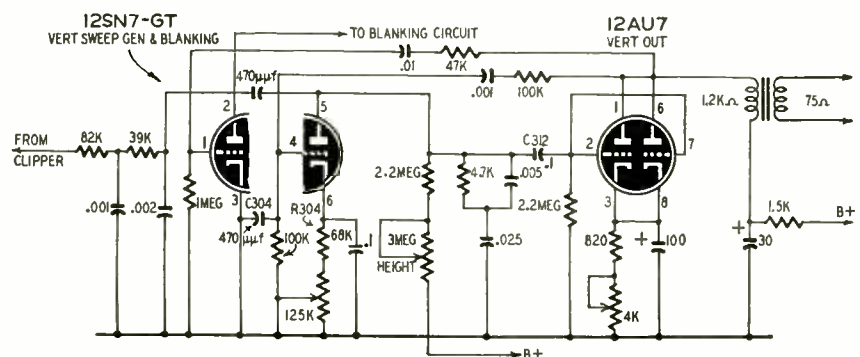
12SN7-GT
VERT SWEEP GEN & BLANKING

TO BLANKING CIRCUIT

12AU7
VERT OUT

.01
47K
470μμf
.001
100K
1.2KΩ
75Ω

FROM CLIPPER
82K
39K
1
2
3
4
5
6
1MEG
.001
.002
C304
470μμf
R304
100K
68K
.1
125K
2.2MEG
3MEG
HEIGHT
4.7K
.005
C312
.1
.025
2.2MEG
1
6
2
7
3
8
820
100
4K
1.5K
30
B+
B+